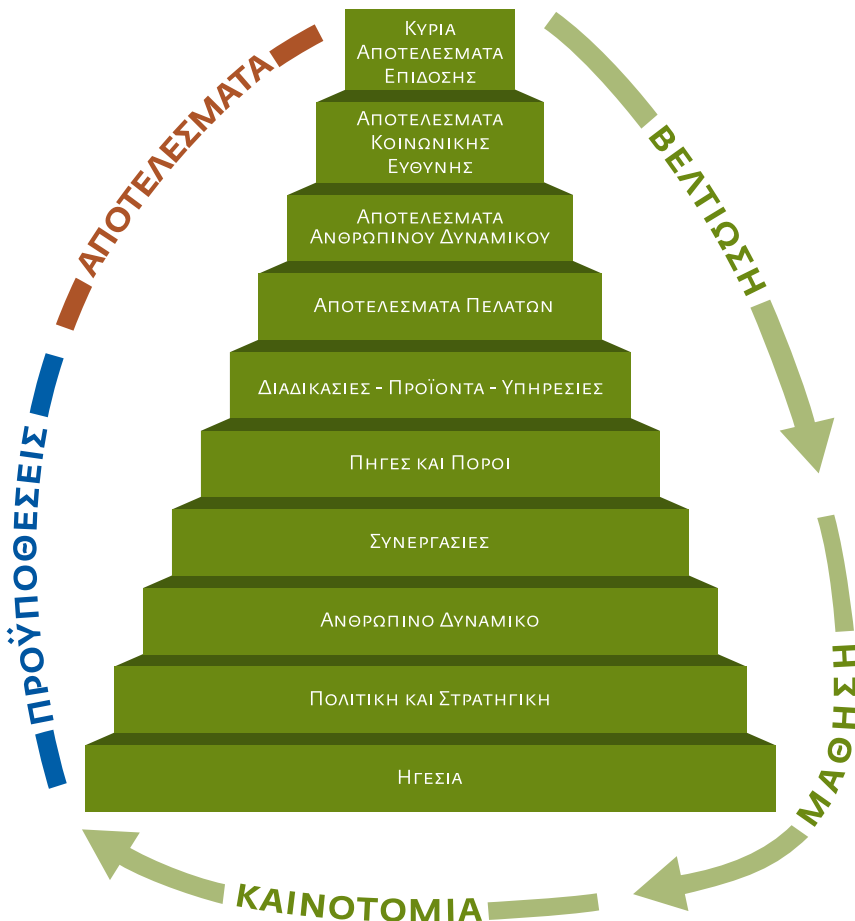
ΚΥΡΙΑ ΑΠΟΤΕΛΕΣΜΑΤΑ ΕΠΙΔΟΣΗΣ

ΑΠΟΤΕΛΕΣΜΑΤΑ ΚΟΙΝΩΝΙΚΗΣ ΕΥΘΥΝΗΣ

ΑΠΟΤΕΛΕΣΜΑΤΑ ΑΝΘΡΩΠΙΝΟΥ ΔΥΝΑΜΙΚΟΥ

ΑΠΟΤΕΛΕΣΜΑΤΑ ΠΕΛΑΤΩΝ

ΔΙΑΔΙΚΑΣΙΕΣ - ΠΡΟΪΟΝΤΑ - ΥΠΗΡΕΣΙΕΣ

ΠΗΓΕΣ ΚΑΙ ΠΟΡΟΙ

ΣΥΝΕΡΓΑΣΙΕΣ

ΑΝΘΡΩΠΙΝΟ ΔΥΝΑΜΙΚΟ

ΠΟΛΙΤΙΚΗ ΚΑΙ ΣΤΡΑΤΗΓΙΚΗ

ΗΓΕΣΙΑ

ΑΠΟΤΕΛΕΣΜΑΤΑ

ΒΕΛΤΙΩΣΗ

ΜΑΘΗΣΗ

ΚΑΙΝΟΤΟΜΙΑ

ΠΡΟΫΠΟΘΕΣΕΙΣ